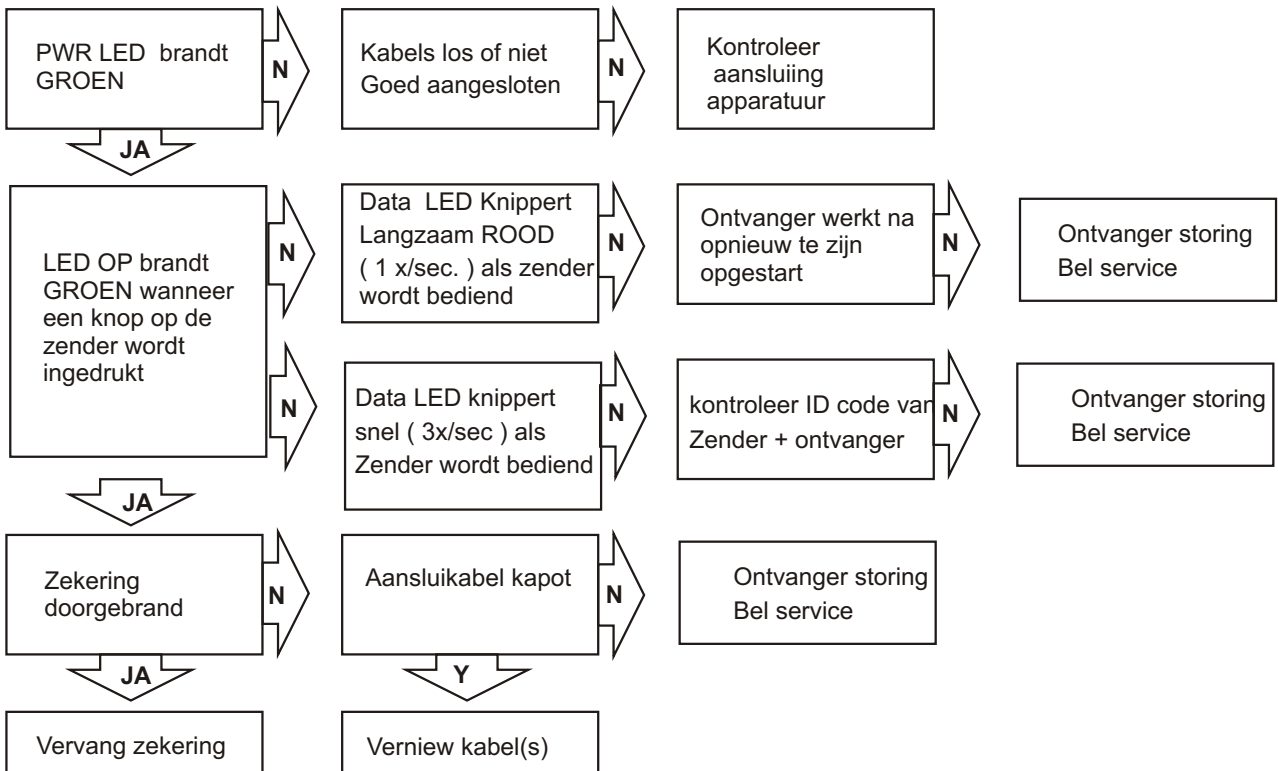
PWR LED brandt GROEN

N

Kabels los of niet Goed aangesloten

N

Kontroleer aansluiing apparatuur

JA

LED OP brandt GROEN wanneer een knop op de zender wordt ingedrukt

N

Data LED Knippert Langzaam ROOD ( 1 x/sec. ) als zender wordt bediend

N

Ontvanger werkt na opnieuw te zijn opgestart

N

Ontvanger storing Bel service

N

Data LED knippert snel ( 3x/sec ) als Zender wordt bediend

N

kontroleer ID code van Zender + ontvanger

N

Ontvanger storing Bel service

JA

Zekering doorgebrand

N

Aansluikabel kapot

N

Ontvanger storing Bel service

JA

Y

Vervang zekering

Verniew kabel(s)